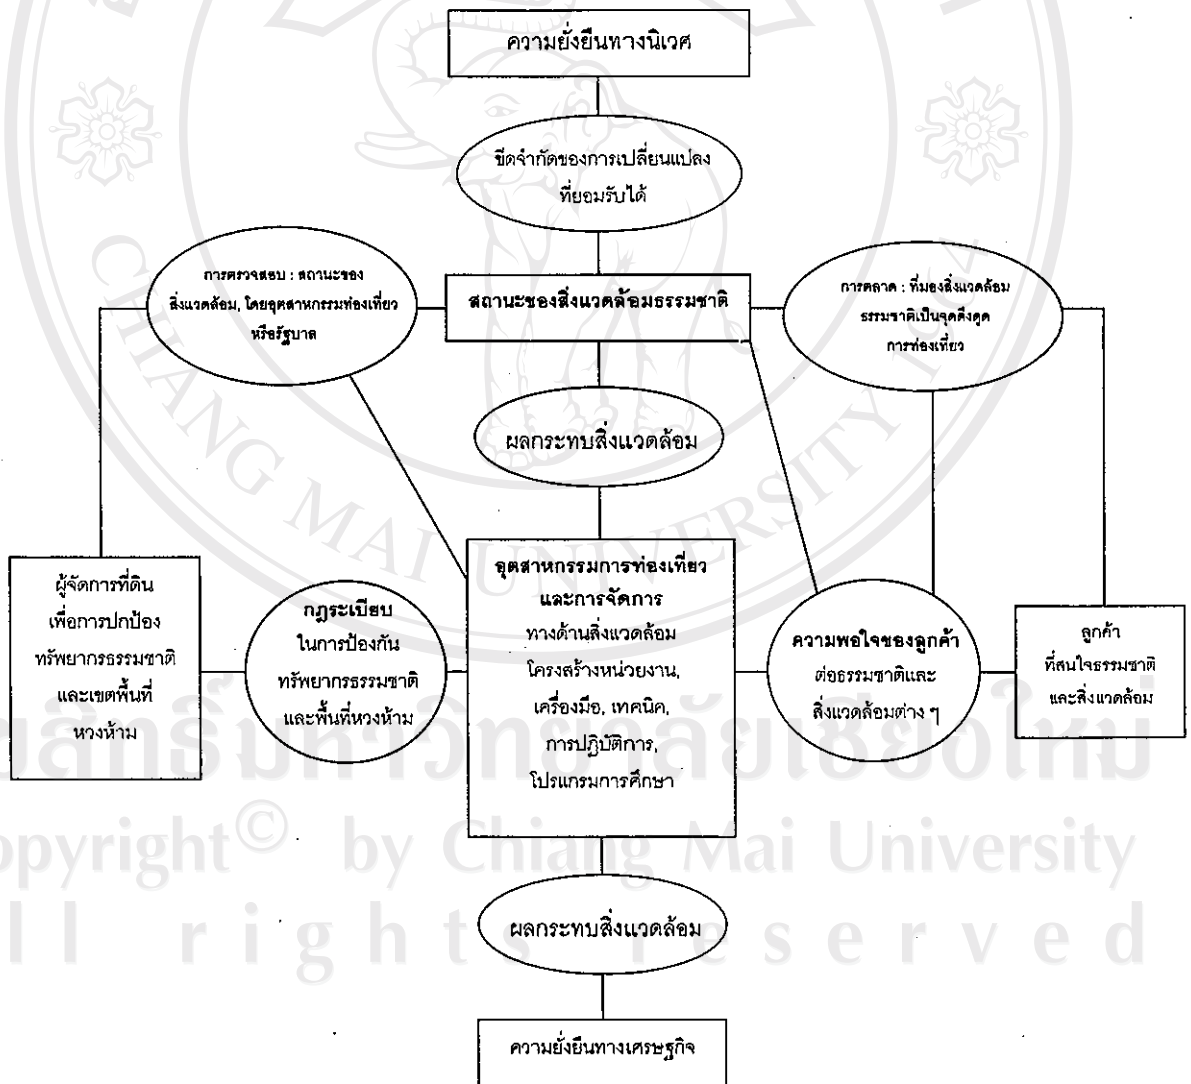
ความยั่งยืนทางนิเวศ

ขีดจำกัดของการเปลี่ยนแปลงที่ยอมรับได้

การตรวจสอบ : สถานะของสิ่งแวดล้อม, โดยอุตสาหกรรมท่องเที่ยว หรือรัฐบาล

สถานะของสิ่งแวดล้อมธรรมชาติ

การตลาด : ที่มองสิ่งแวดล้อมธรรมชาติเป็นจุดดึงดูดการท่องเที่ยว

ผลกระทบสิ่งแวดล้อม

ผู้จัดการที่ดินเพื่อการปกป้องทรัพยากรธรรมชาติและเขตพื้นที่หวงห้าม

กฎระเบียบ ในการป้องกันทรัพยากรธรรมชาติและพื้นที่หวงห้าม

อุตสาหกรรมการท่องเที่ยวและการจัดการ ทางด้านสิ่งแวดล้อม โครงสร้างหน่วยงาน, เครื่องมือ, เทคนิค, การปฏิบัติการ, โปรแกรมการศึกษา

ความพอใจของลูกค้า ต่อธรรมชาติและสิ่งแวดล้อมต่าง ๆ

ลูกค้าที่สนใจธรรมชาติและสิ่งแวดล้อม

ผลกระทบสิ่งแวดล้อม

ความยั่งยืนทางเศรษฐกิจ

ลิขสิทธิ์มหาวิทยาลัยเชียงใหม่
Copyright© by Chiang Mai University
All rights reserved